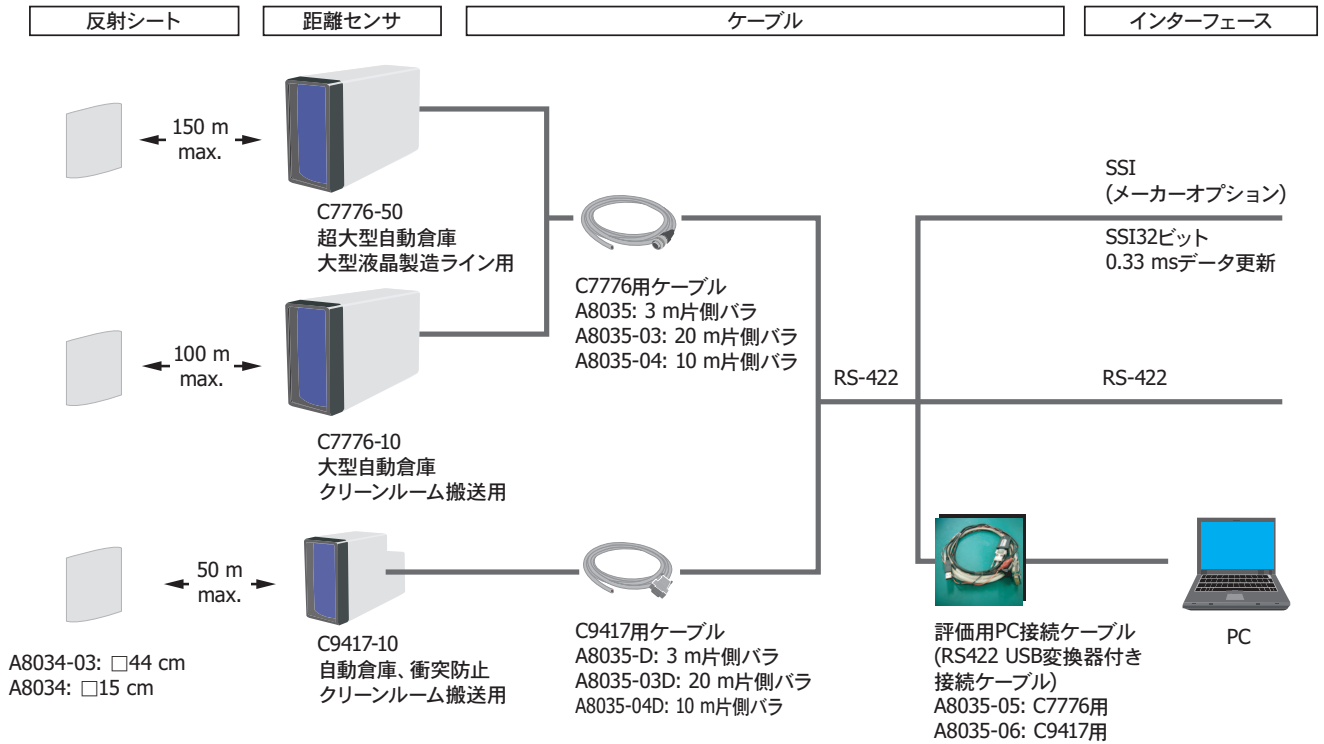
反射シート

距離センサ

ケーブル

インターフェース

150 m max.

C7776-50
超大型自動倉庫
大型液晶製造ライン用

100 m max.

C7776-10
大型自動倉庫
クリーンルーム搬送用

50 m max.

A8034-03: □44 cm
A8034: □15 cm

C9417-10
自動倉庫、衝突防止
クリーンルーム搬送用

C7776用ケーブル
A8035: 3 m片側バラ
A8035-03: 20 m片側バラ
A8035-04: 10 m片側バラ

C9417用ケーブル
A8035-D: 3 m片側バラ
A8035-03D: 20 m片側バラ
A8035-04D: 10 m片側バラ

RS-422

SSI
(メーカーオプション)
SSI32ビット
0.33 msデータ更新

RS-422

評価用PC接続ケーブル
(RS422 USB変換器付き接続ケーブル)
A8035-05: C7776用
A8035-06: C9417用

PC